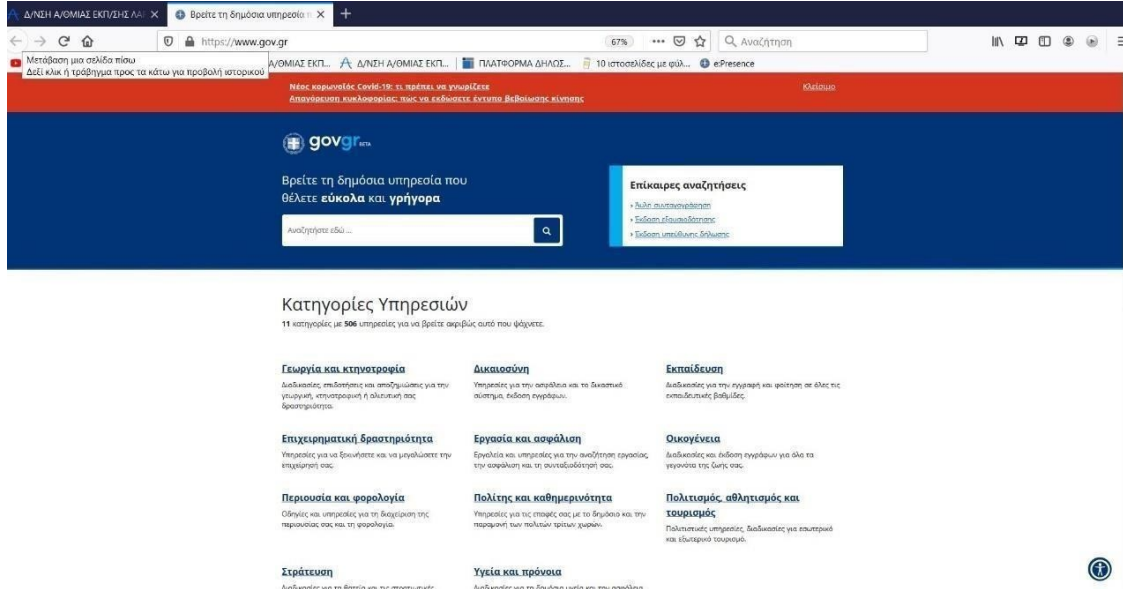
Δ/ΝΣΗ Α/ΘΜΙΑΣ ΕΚΠ/ΣΗΣ ΛΑ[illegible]
Βρείτε τη δημόσια υπηρεσία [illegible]
+

https://www.gov.gr
67%
Αναζήτηση

Μετάβαση μια σελίδα πίσω
Δεξί κλικ ή τράβηγμα προς τα κάτω για προβολή ιστορικού
Α/ΘΜΙΑΣ ΕΚΠ... Δ/ΝΣΗ Α/ΘΜΙΑΣ ΕΚΠ... ΠΛΑΤΦΟΡΜΑ ΔΗΛΩΣ... 10 ιστοσελίδες με φύλ... e:Presence

Νέος κορωνοϊός Covid-19: τι πρέπει να γνωρίζετε
Απαγόρευση κυκλοφορίας: πως να εκδώσετε έντυπο βεβαίωσης κίνησης
Κλείσιμο

govgr BETA

Βρείτε τη δημόσια υπηρεσία που θέλετε εύκολα και γρήγορα

Αναζητήστε εδώ ...

Επίκαιρες αναζητήσεις
› Άυλη συνταγογράφηση
› Έκδοση εξουσιοδότησης
› Έκδοση υπεύθυνης δήλωσης

Κατηγορίες Υπηρεσιών
11 κατηγορίες με 506 υπηρεσίες για να βρείτε ακριβώς αυτό που ψάχνετε.

Γεωργία και κτηνοτροφία
Διαδικασίες, επιδοτήσεις και αποζημιώσεις για την γεωργική, κτηνοτροφική ή αλιευτική σας δραστηριότητα.

Δικαιοσύνη
Υπηρεσίες για την ασφάλεια και το δικαστικό σύστημα, έκδοση εγγράφων.

Εκπαίδευση
Διαδικασίες για την εγγραφή και φοίτηση σε όλες τις εκπαιδευτικές βαθμίδες.

Επιχειρηματική δραστηριότητα
Υπηρεσίες για να ξεκινήσετε και να μεγαλώσετε την επιχείρησή σας.

Εργασία και ασφάλιση
Εργαλεία και υπηρεσίες για την αναζήτηση εργασίας, την ασφάλιση και τη συνταξιοδότησή σας.

Οικογένεια
Διαδικασίες και έκδοση εγγράφων για όλα τα γεγονότα της ζωής σας.

Περιουσία και φορολογία
Οδηγίες και υπηρεσίες για τη διαχείριση της περιουσίας σας και τη φορολογία.

Πολίτης και καθημερινότητα
Υπηρεσίες για τις επαφές σας με το δημόσιο και την παραμονή των πολιτών τρίτων χωρών.

Πολιτισμός, αθλητισμός και τουρισμός
Πολιτιστικές υπηρεσίες, διαδικασίες για εσωτερικό και εξωτερικό τουρισμό.

Στράτευση
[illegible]

Υγεία και πρόνοια
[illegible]